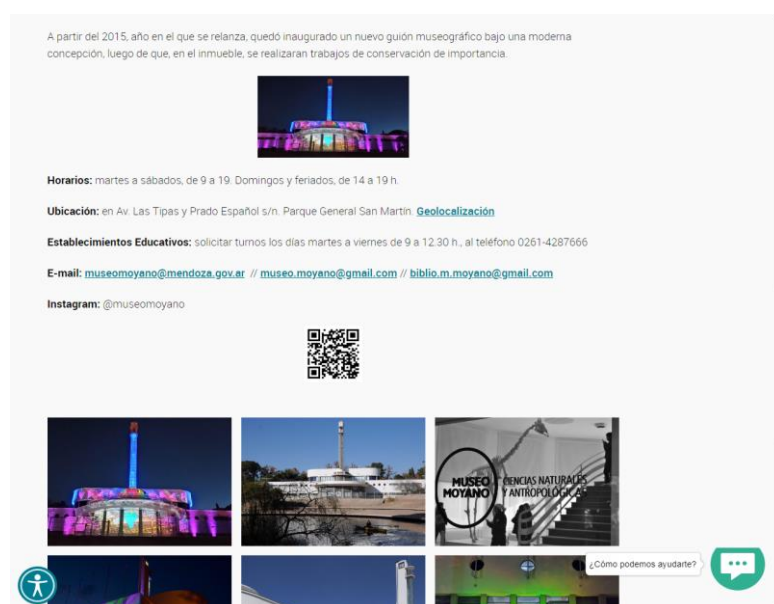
A partir del 2015, año en el que se relanza, quedó inaugurado un nuevo guión museográfico bajo una moderna concepción, luego de que, en el inmueble, se realizaran trabajos de conservación de importancia.

**Horarios:** martes a sábados, de 9 a 19. Domingos y feriados, de 14 a 19 h.

**Ubicación:** en Av. Las Tipas y Prado Español s/n. Parque General San Martín. Geolocalización

**Establecimientos Educativos:** solicitar turnos los días martes a viernes de 9 a 12.30 h., al teléfono 0261-4287666

**E-mail:** museomoyano@mendoza.gov.ar // museo.moyano@gmail.com // biblio.m.moyano@gmail.com

**Instagram:** @museomoyano

MUSEO MOYANO CIENCIAS NATURALES Y ANTROPOLÓGICAS

¿Cómo podemos ayudarte?